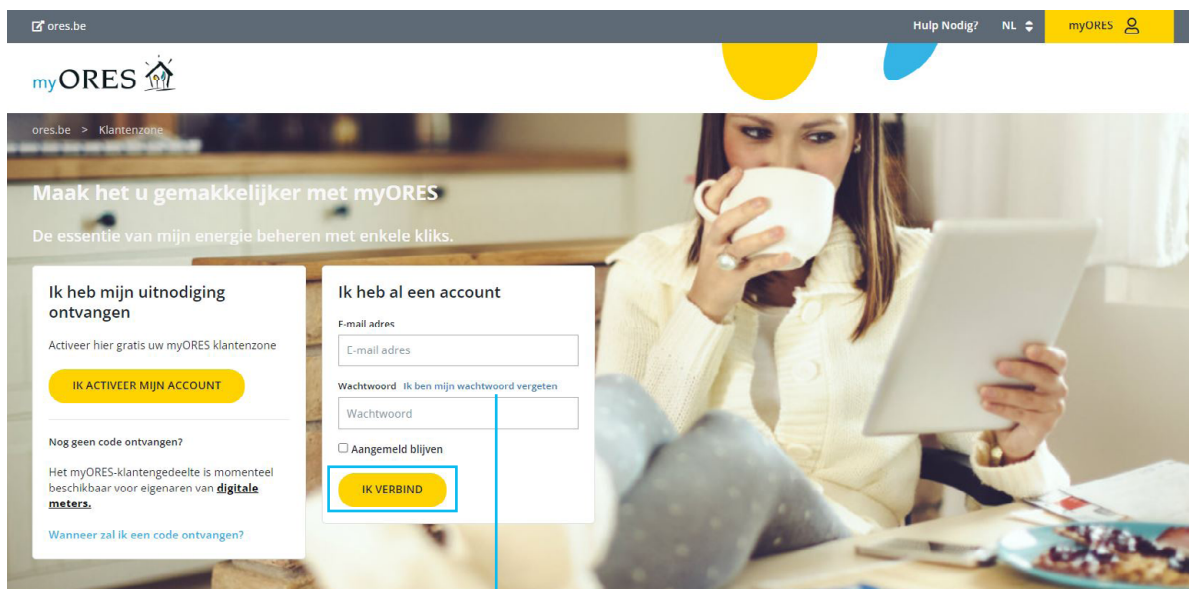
ores.be

Hulp Nodig? NL myORES

myORES

ores.be > Klantenzone

Maak het u gemakkelijker met myORES

De essentie van mijn energie beheren met enkele kliks.

Ik heb mijn uitnodiging ontvangen

Activeer hier gratis uw myORES klantenzone

IK ACTIVEER MIJN ACCOUNT

Nog geen code ontvangen?

Het myORES-klantengedeelte is momenteel beschikbaar voor eigenaren van **digitale meters.**

Wanneer zal ik een code ontvangen?

Ik heb al een account

E-mail adres

E-mail adres

Wachtwoord Ik ben mijn wachtwoord vergeten

Wachtwoord

Aangemeld blijven

IK VERBIND